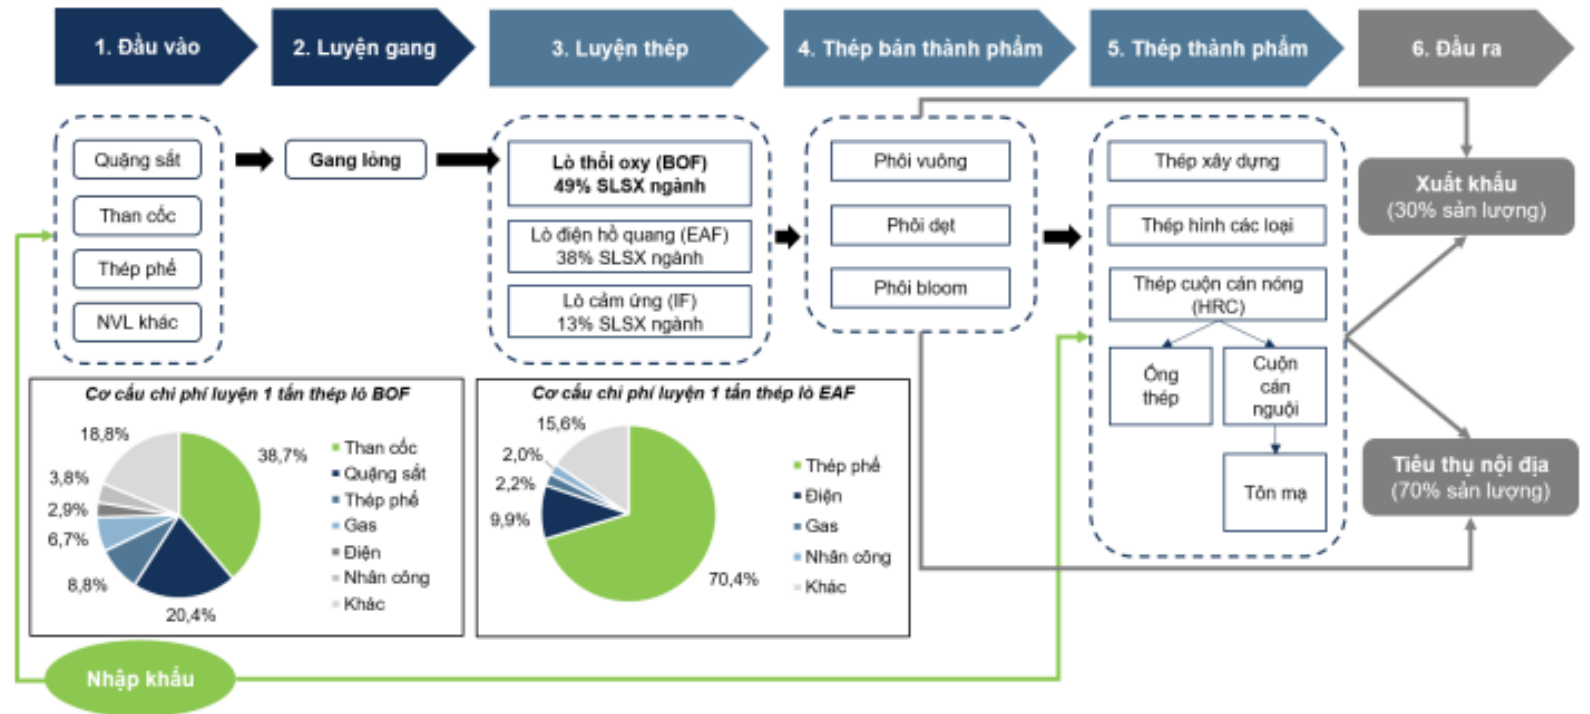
1. Đầu vào

2. Luyện gang

3. Luyện thép

4. Thép bán thành phẩm

5. Thép thành phẩm

6. Đầu ra

Quặng sắt

Than cốc

Thép phế

NVL khác

Gang lỏng

Lò thổi oxy (BOF)
49% SLSX ngành

Lò điện hồ quang (EAF)
38% SLSX ngành

Lò cảm ứng (IF)
13% SLSX ngành

Phôi vuông

Phôi dẹt

Phôi bloom

Thép xây dựng

Thép hình các loại

Thép cuộn cán nóng (HRC)

Ống thép

Cuộn cán nguội

Tôn mạ

Xuất khẩu
(30% sản lượng)

Tiêu thụ nội địa
(70% sản lượng)

Cơ cấu chi phí luyện 1 tấn thép lò BOF

18,8%
38,7%
3,8%
2,9%
6,7%
8,8%
20,4%

Than cốc
Quặng sắt
Thép phế
Gas
Điện
Nhân công
Khác

Cơ cấu chi phí luyện 1 tấn thép lò EAF

15,6%
2,0%
2,2%
9,9%
70,4%

Thép phế
Điện
Gas
Nhân công
Khác

Nhập khẩu